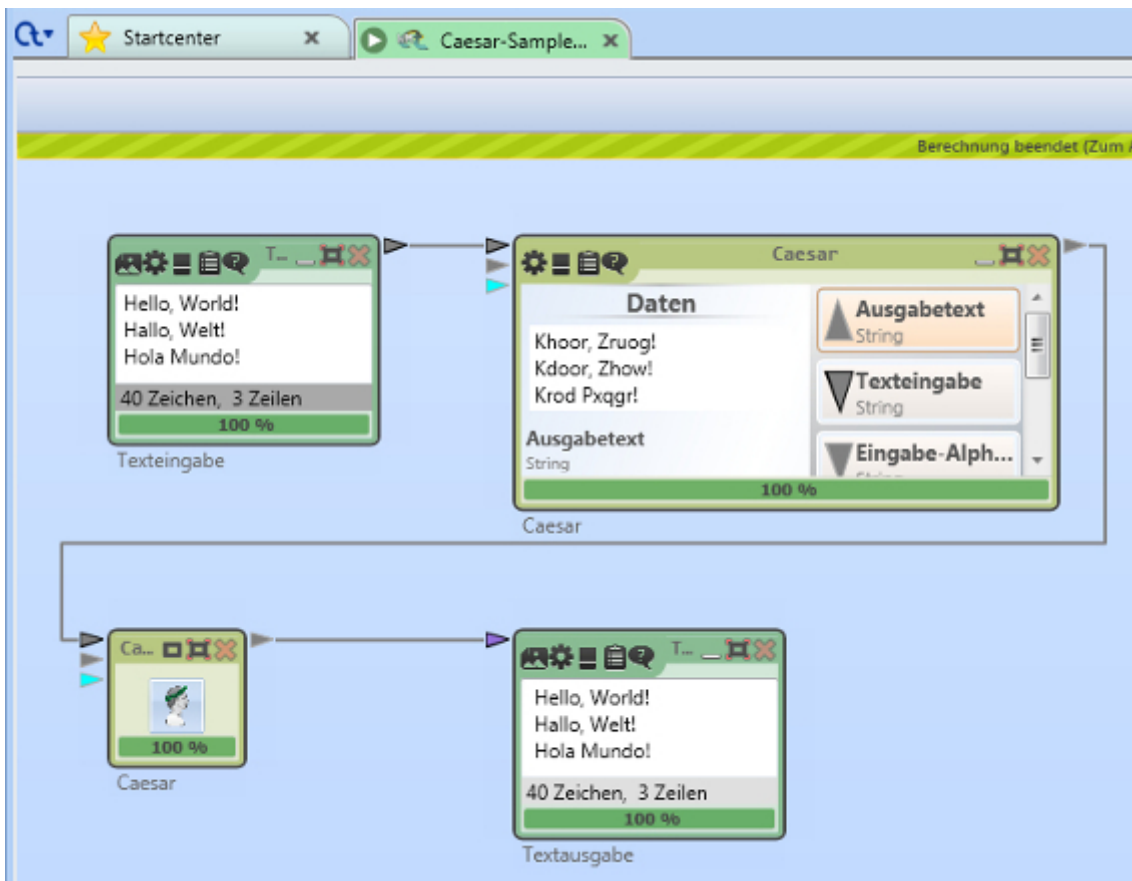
Startcenter
Caesar-Sample...
Berechnung beendet (Zum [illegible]

T...
Hello, World!
Hallo, Welt!
Hola Mundo!
40 Zeichen, 3 Zeilen
100 %
Texteingabe

Caesar
Daten
Khoor, Zruog!
Kdoor, Zhow!
Krod Pxqgr!
Ausgabetext
String
Ausgabetext
String
Texteingabe
String
Eingabe-Alph...
100 %
Caesar

Ca...
100 %
Caesar

T...
Hello, World!
Hallo, Welt!
Hola Mundo!
40 Zeichen, 3 Zeilen
100 %
Textausgabe